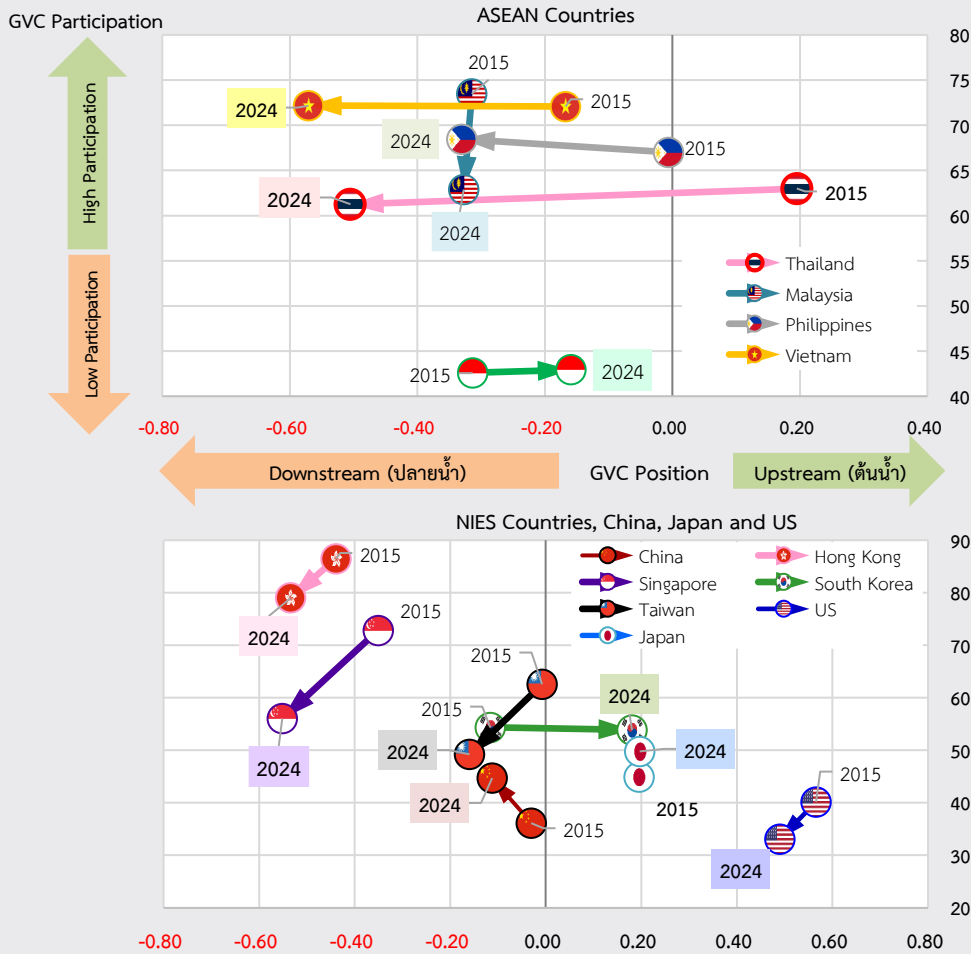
GVC Participation

ASEAN Countries

High Participation

Low Participation

2015
2024 2015
2024 2015
2024 2015
2024

Thailand
Malaysia
Philippines
Vietnam

2015 2024

80
75
70
65
60
55
50
45
40

-0.80 -0.60 -0.40 -0.20 0.00 0.20 0.40

Downstream (ปลายน้ำ) GVC Position Upstream (ต้นน้ำ)

NIES Countries, China, Japan and US

China
Singapore
Taiwan
Japan
Hong Kong
South Korea
US

2015
2024
2015
2024
2015
2024
2015
2024
2024
2015
2024
2015
2015
2024

90
80
70
60
50
40
30
20

-0.80 -0.60 -0.40 -0.20 0.00 0.20 0.40 0.60 0.80